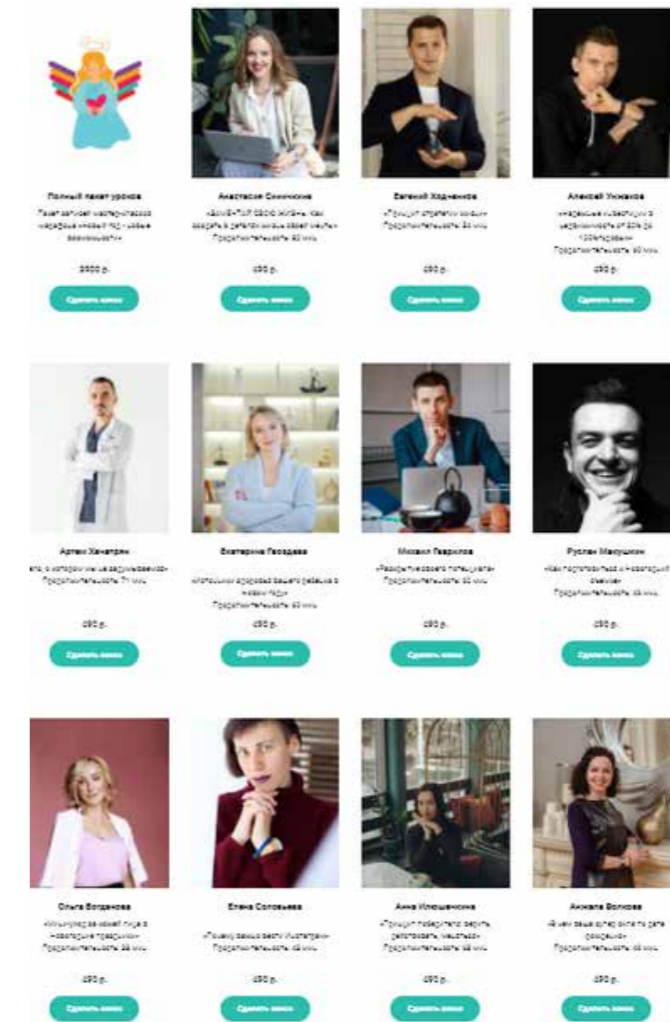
Полный пакет уроков
Пакет записей мастер-классов марафона «новый год новая реальность»

3500 р.

Сделать заказ

Анастасия Сенчукова
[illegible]
Продолжительность: 60 мин

490 р.

Сделать заказ

Евгений Ходченков
«Принцип стратегии жизни»
Продолжительность: 84 мин

490 р.

Сделать заказ

Алексей Ужажов
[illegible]
Продолжительность: 60 мин

490 р.

Сделать заказ

Артем Хачатрян
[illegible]
Продолжительность: 71 мин

490 р.

Сделать заказ

Екатерина Гвоздева
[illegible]
Продолжительность: 60 мин

490 р.

Сделать заказ

Михаил Гаврилов
«Раскрытие своего потенциала»
Продолжительность: 60 мин

490 р.

Сделать заказ

Руслан Мамушкин
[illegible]
Продолжительность: 68 мин

490 р.

Сделать заказ

Ольга Богданова
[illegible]
Продолжительность: 58 мин

490 р.

Сделать заказ

Елена Соловьева
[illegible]
Продолжительность: 48 мин

490 р.

Сделать заказ

Анна Илюшенкина
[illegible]
Продолжительность: 58 мин

490 р.

Сделать заказ

Анжела Волкова
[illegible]
Продолжительность: 48 мин

490 р.

Сделать заказ